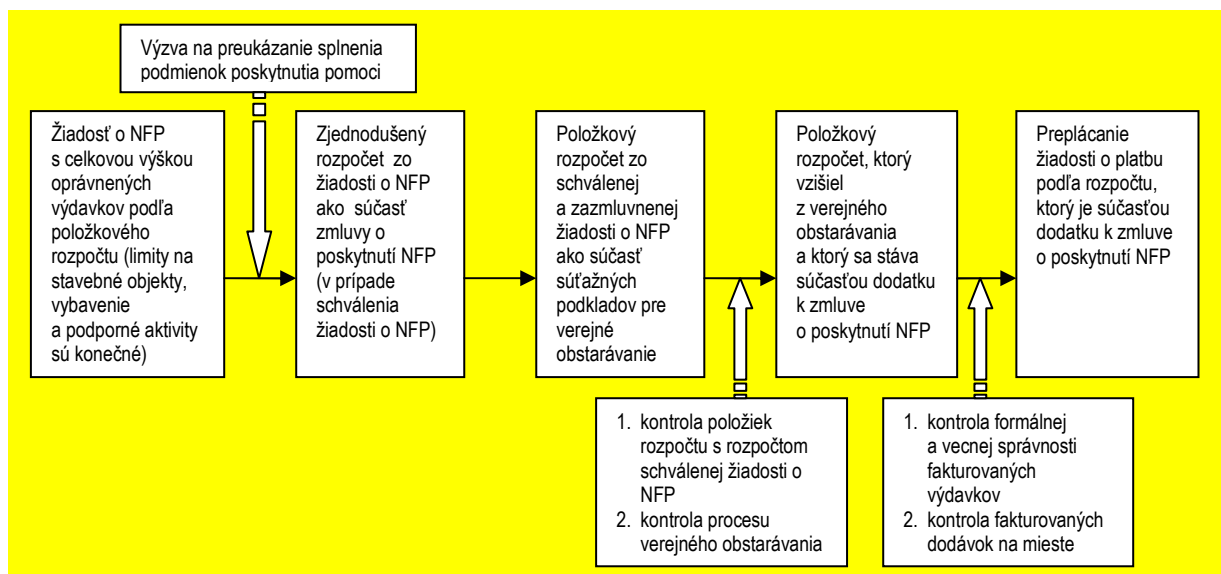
Výzva na preukázanie splnenia podmienok poskytnutia pomoci

Žiadosť o NFP s celkovou výškou oprávnených výdavkov podľa položkového rozpočtu (limity na stavebné objekty, vybavenie a podporné aktivity sú konečné)

Zjednodušený rozpočet zo žiadosti o NFP ako súčasť zmluvy o poskytnutí NFP (v prípade schválenia žiadosti o NFP)

Položkový rozpočet zo schválenej a zazmluvnenej žiadosti o NFP ako súčasť súťažných podkladov pre verejné obstarávanie

Položkový rozpočet, ktorý vzišiel z verejného obstarávania a ktorý sa stáva súčasťou dodatku k zmluve o poskytnutí NFP

Preplácanie žiadosti o platbu podľa rozpočtu, ktorý je súčasťou dodatku k zmluve o poskytnutí NFP

1. kontrola položiek rozpočtu s rozpočtom schválenej žiadosti o NFP
2. kontrola procesu verejného obstarávania

1. kontrola formálnej a vecnej správnosti fakturovaných výdavkov
2. kontrola fakturovaných dodávok na mieste